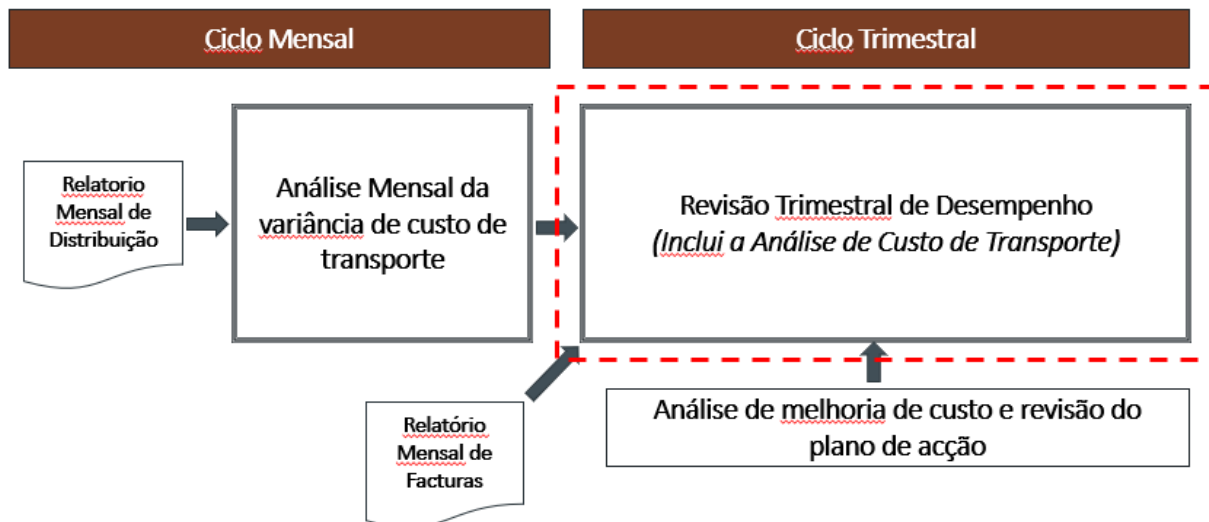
Ciclo Mensal

Ciclo Trimestral

Relatorio Mensal de Distribuição

Análise Mensal da variância de custo de transporte

Revisão Trimestral de Desempenho
*(Inclui a Análise de Custo de Transporte)*

Relatório Mensal de Facturas

Análise de melhoria de custo e revisão do plano de acção